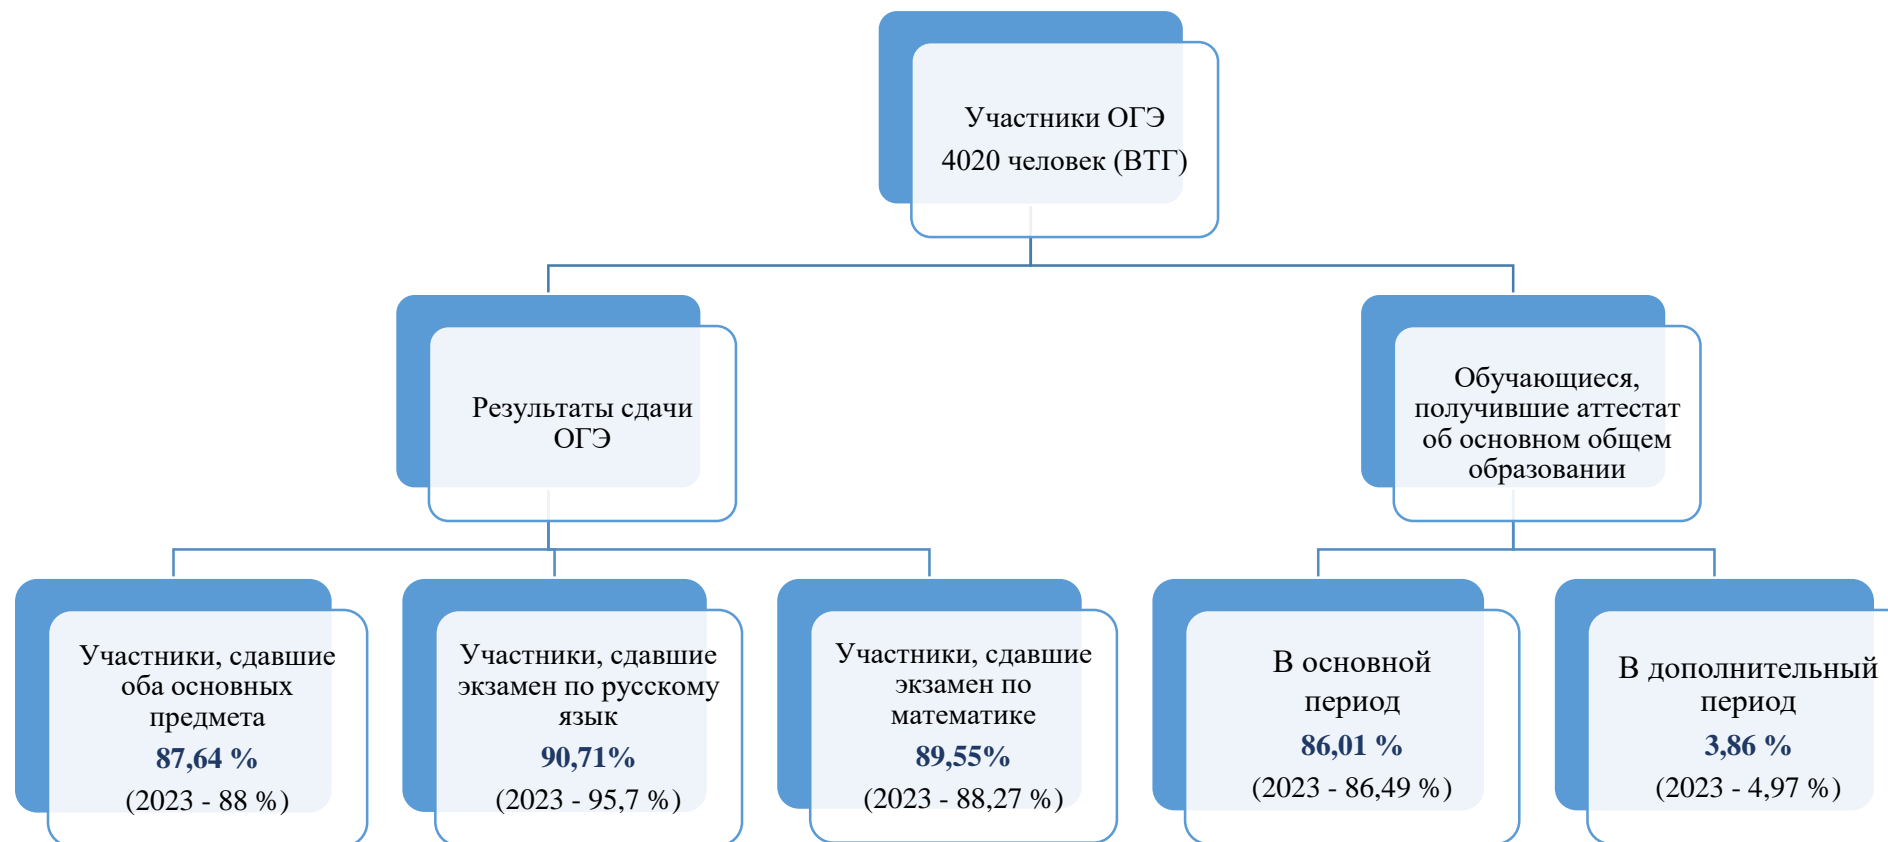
Участники ОГЭ
4020 человек (ВТГ)

Результаты сдачи ОГЭ

Обучающиеся, получившие аттестат об основном общем образовании

Участники, сдавшие оба основных предмета
87,64 %
(2023 - 88 %)

Участники, сдавшие экзамен по русскому язык
90,71%
(2023 - 95,7 %)

Участники, сдавшие экзамен по математике
89,55%
(2023 - 88,27 %)

В основной период
86,01 %
(2023 - 86,49 %)

В дополнительный период
3,86 %
(2023 - 4,97 %)